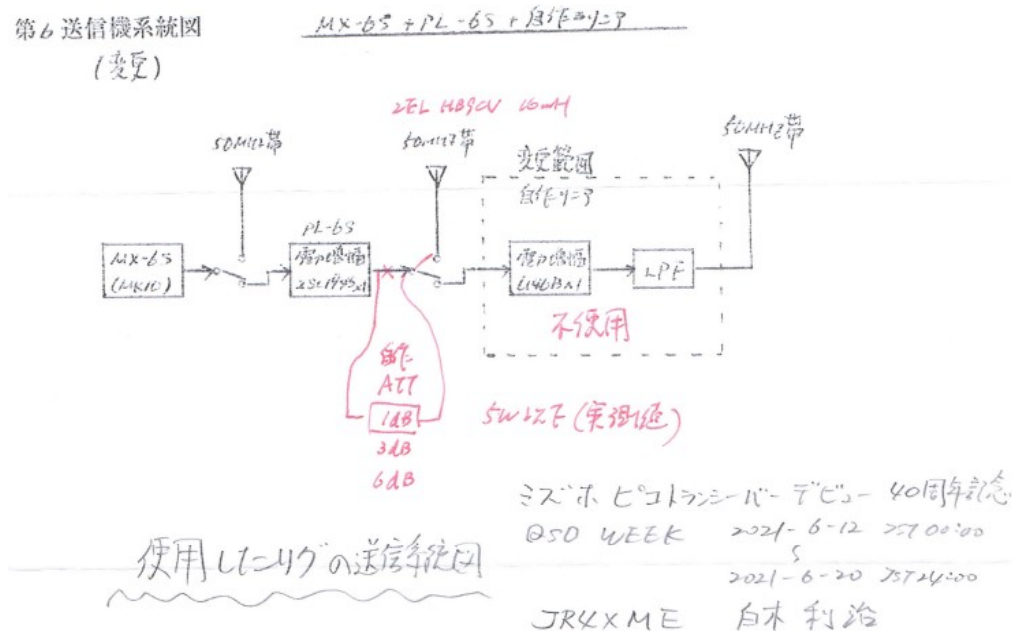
第6送信機系統図
(変更)

MX-6S + PL-6S + 自作リニア

2EL HB9CV 16mH

50MHz帯

50MHz帯

50MHz帯

変更範囲
自作リニア

MX-6S
(MK10)

PL-6S
電力増幅
2SC1945×1

電力増幅
2SC1946×1

LPF

不使用

自作
ATT
1dB
3dB
6dB

5W以下(実測値)

ミズホ ピコトランシーバー デビュー 40周年記念
QSO WEEK 2021-6-12 JST00:00
~
2021-6-20 JST24:00

使用したリグの送信系統図

JR4XME 白木 利治